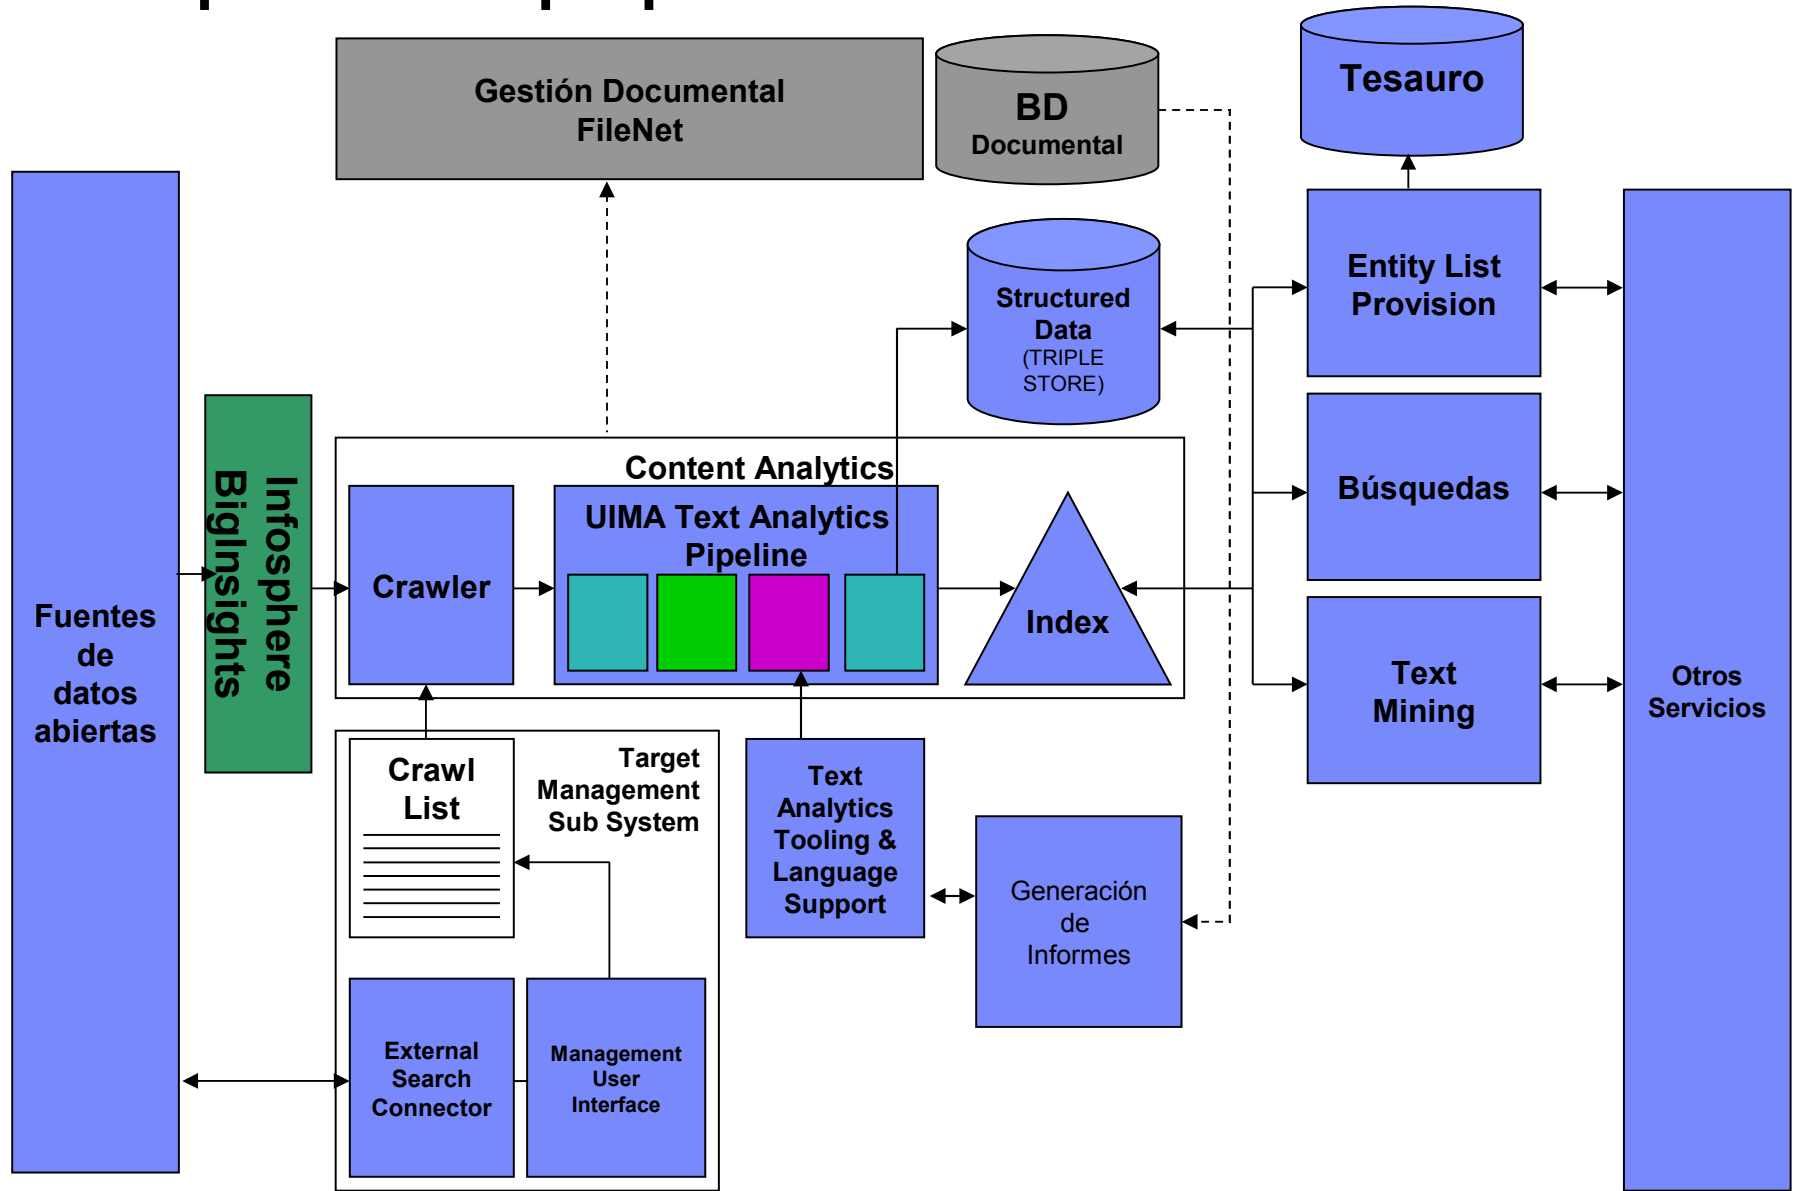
Gestión Documental FileNet

BD Documental

Tesauro

Fuentes de datos abiertas

Infosphere BigInsights

Structured Data (TRIPLE STORE)

Entity List Provision

Content Analytics

Crawler

UIMA Text Analytics Pipeline

Index

Búsquedas

Text Mining

Otros Servicios

Crawl List

Target Management Sub System

Text Analytics Tooling & Language Support

Generación de Informes

External Search Connector

Management User Interface